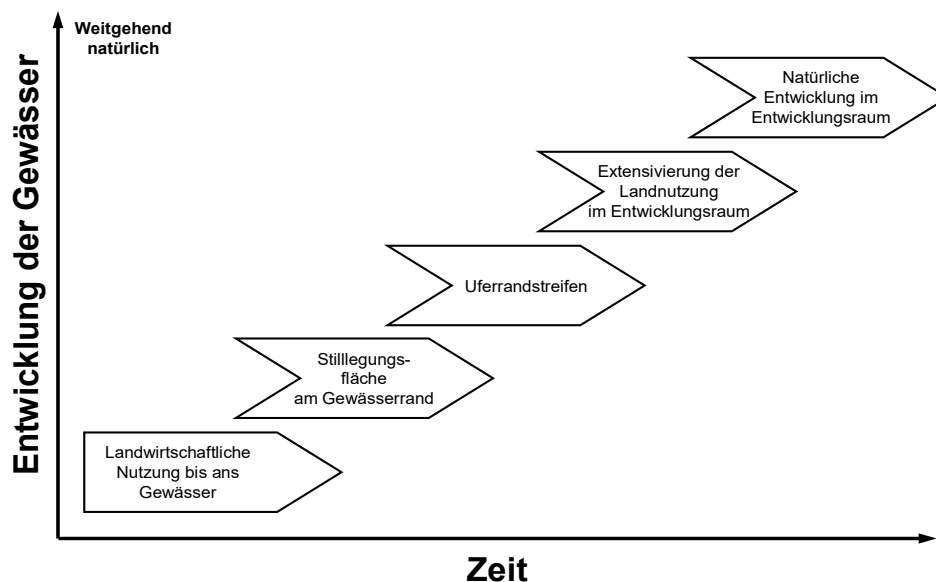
Entwicklung der Gewässer

Weitgehend natürlich

Natürliche Entwicklung im Entwicklungsraum

Extensivierung der Landnutzung im Entwicklungsraum

Uferrandstreifen

Stilllegungsfläche am Gewässerrand

Landwirtschaftliche Nutzung bis ans Gewässer

Zeit